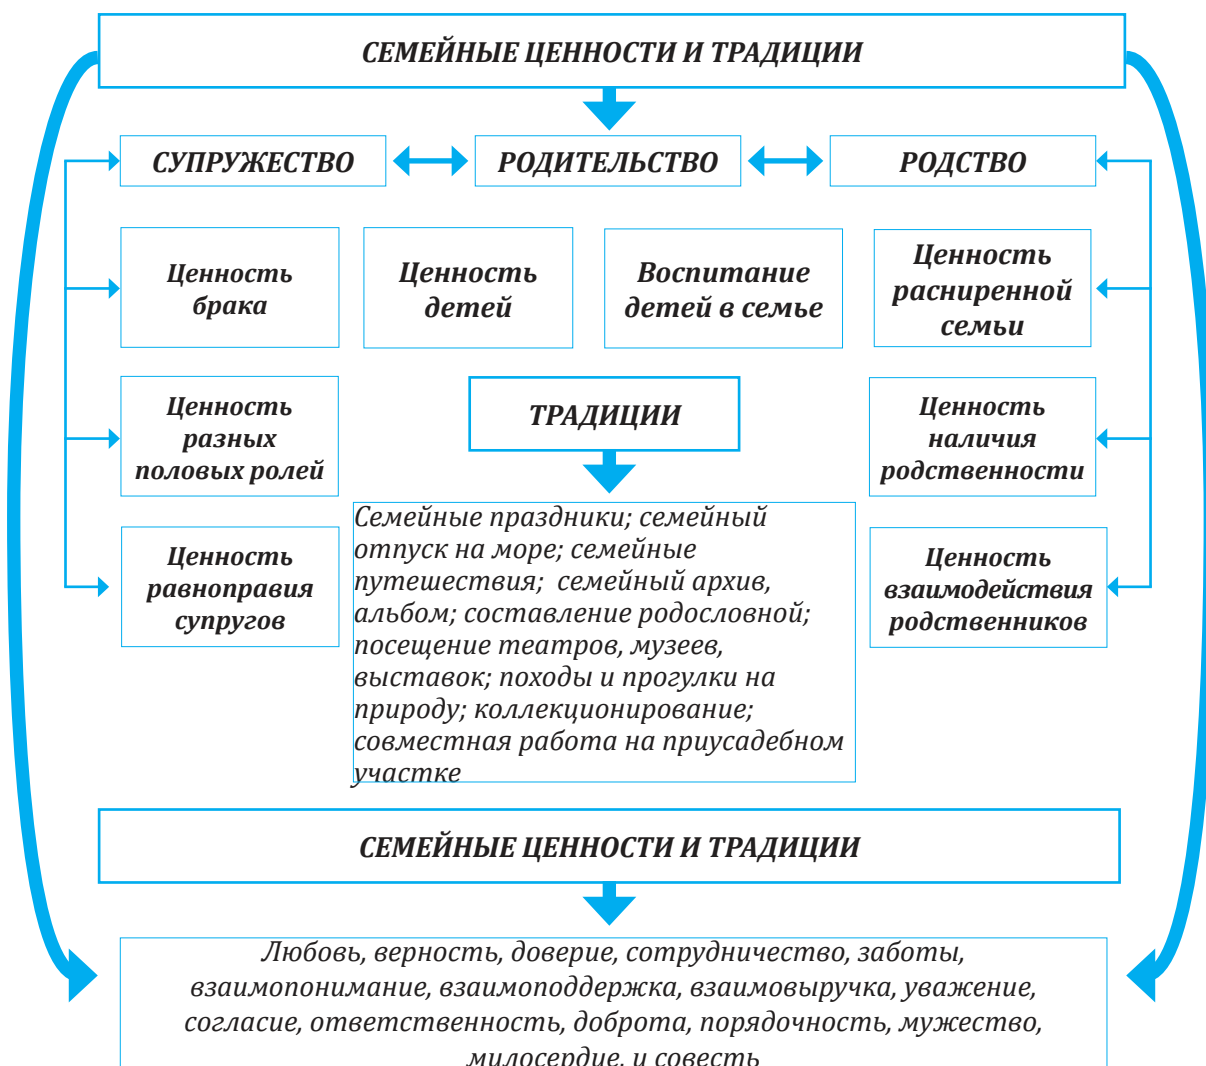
СЕМЕЙНЫЕ ЦЕННОСТИ И ТРАДИЦИИ

СУПРУЖЕСТВО

РОДИТЕЛЬСТВО

РОДСТВО

Ценность брака

Ценность детей

Воспитание детей в семье

Ценность расниренной семьи

Ценность разных половых ролей

ТРАДИЦИИ

Ценность наличия родственности

Ценность равноправия супругов

Семейные праздники; семейный отпуск на море; семейные путешествия; семейный архив, альбом; составление родословной; посещение театров, музеев, выставок; походы и прогулки на природу; коллекционирование; совместная работа на приусадебном участке

Ценность взаимодействия родственников

СЕМЕЙНЫЕ ЦЕННОСТИ И ТРАДИЦИИ

Любовь, верность, доверие, сотрудничество, заботы, взаимопонимание, взаимоподдержка, взаимовыручка, уважение, согласие, ответственность, доброта, порядочность, мужество, милосердие, и совесть